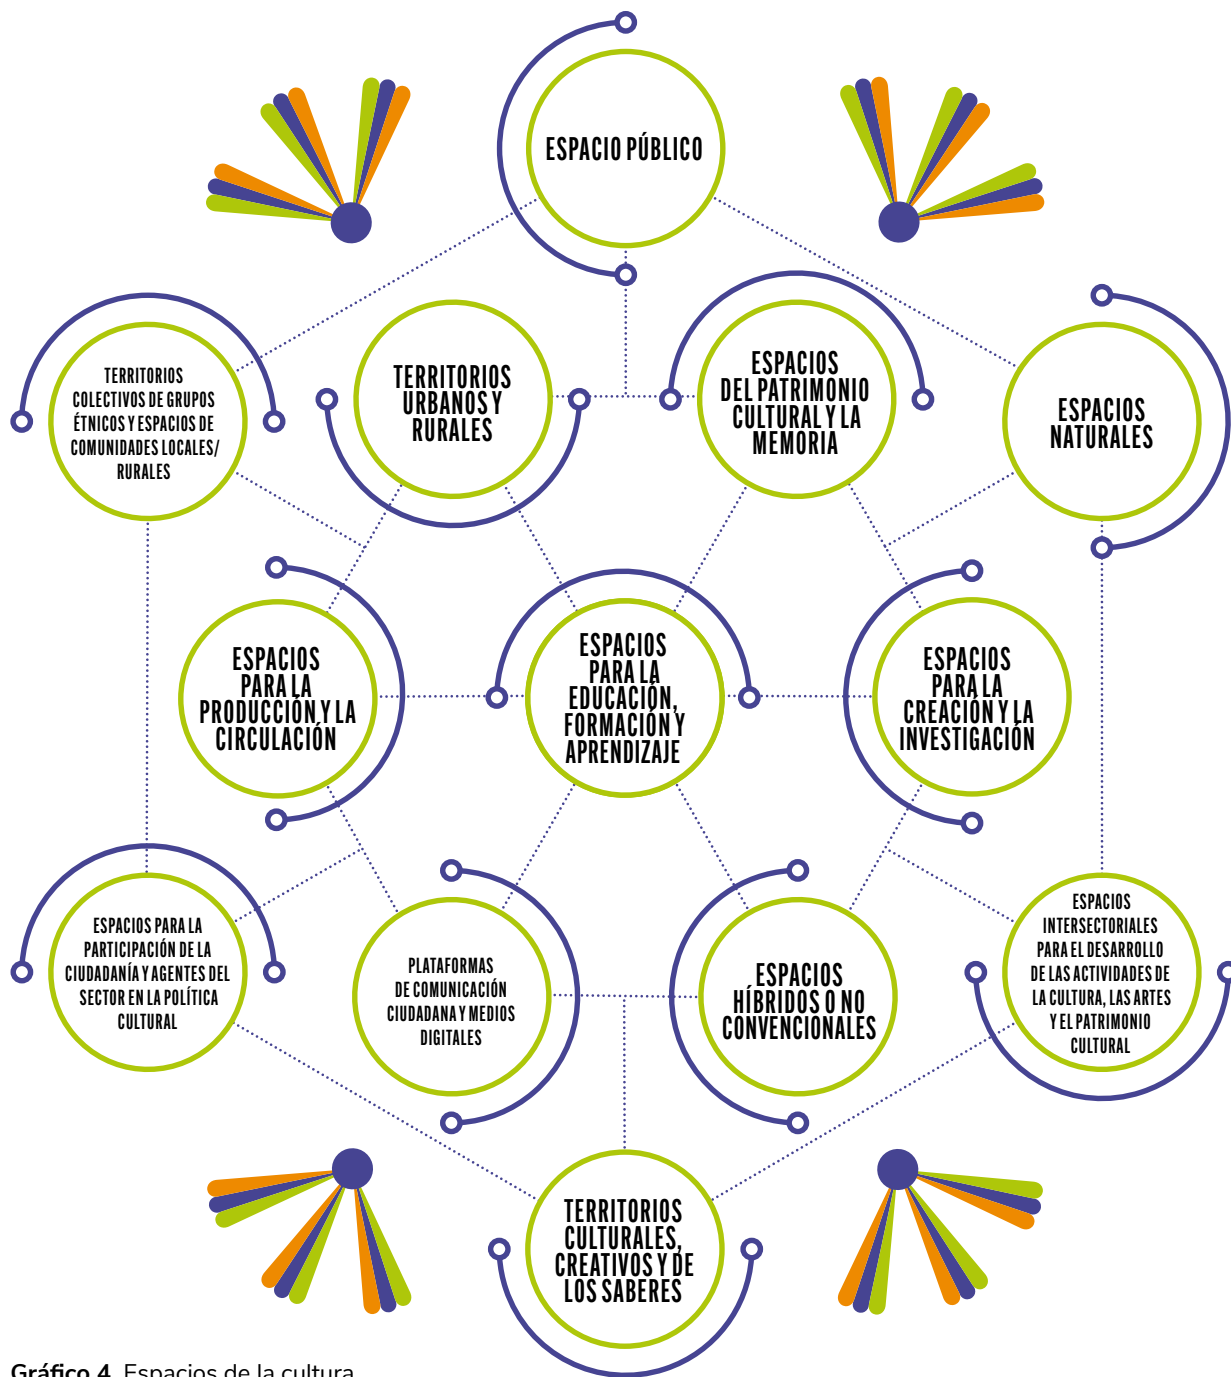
ESPACIO PÚBLICO

TERRITORIOS COLECTIVOS DE GRUPOS ÉTNICOS Y ESPACIOS DE COMUNIDADES LOCALES/ RURALES

TERRITORIOS URBANOS Y RURALES

ESPACIOS DEL PATRIMONIO CULTURAL Y LA MEMORIA

ESPACIOS NATURALES

ESPACIOS PARA LA PRODUCCIÓN Y LA CIRCULACIÓN

ESPACIOS PARA LA EDUCACIÓN, FORMACIÓN Y APRENDIZAJE

ESPACIOS PARA LA CREACIÓN Y LA INVESTIGACIÓN

ESPACIOS PARA LA PARTICIPACIÓN DE LA CIUDADANÍA Y AGENTES DEL SECTOR EN LA POLÍTICA CULTURAL

PLATAFORMAS DE COMUNICACIÓN CIUDADANA Y MEDIOS DIGITALES

ESPACIOS HÍBRIDOS O NO CONVENCIONALES

ESPACIOS INTERSECTORIALES PARA EL DESARROLLO DE LAS ACTIVIDADES DE LA CULTURA, LAS ARTES Y EL PATRIMONIO CULTURAL

TERRITORIOS CULTURALES, CREATIVOS Y DE LOS SABERES

Gráfico 4. Espacios de la cultura